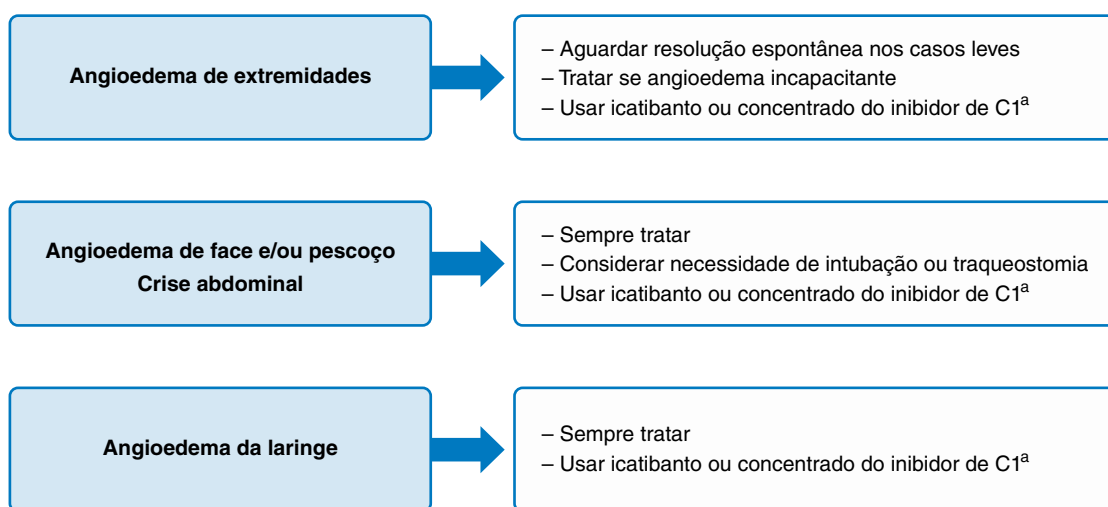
Angioedema de extremidades

– Aguardar resolução espontânea nos casos leves
– Tratar se angioedema incapacitante
– Usar icatibanto ou concentrado do inibidor de C1$^{a}$

Angioedema de face e/ou pescoço
Crise abdominal

– Sempre tratar
– Considerar necessidade de intubação ou traqueostomia
– Usar icatibanto ou concentrado do inibidor de C1$^{a}$

Angioedema da laringe

– Sempre tratar
– Usar icatibanto ou concentrado do inibidor de C1$^{a}$